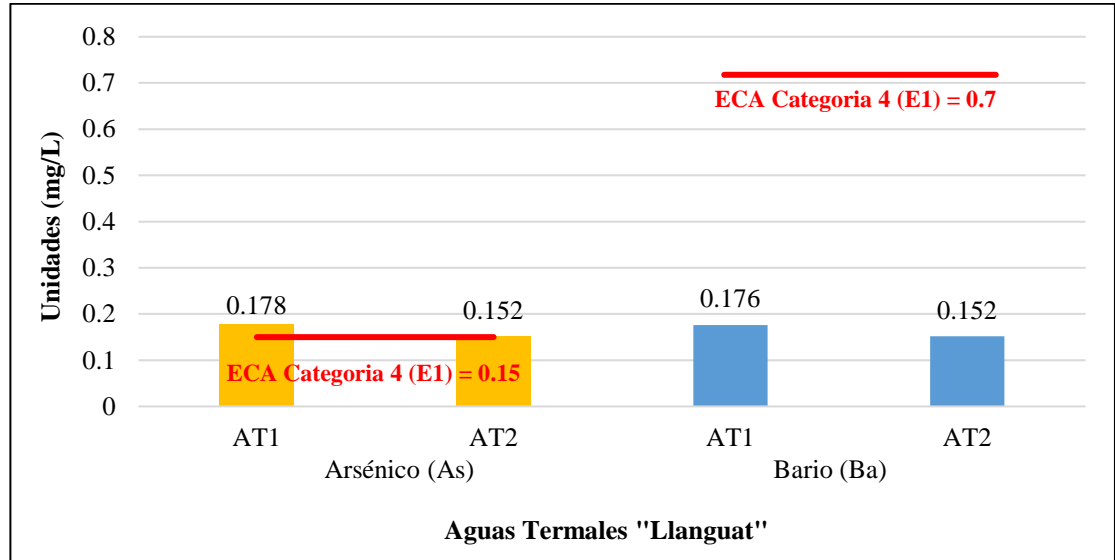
Unidades (mg/L)

0.8
0.7
0.6
0.5
0.4
0.3
0.2
0.1
0

ECA Categoria 4 (E1) = 0.7

0.178
0.152
0.176
0.152

ECA Categoria 4 (E1) = 0.15

AT1
AT2
AT1
AT2

Arsénico (As)
Bario (Ba)

Aguas Termales "Llanguat"